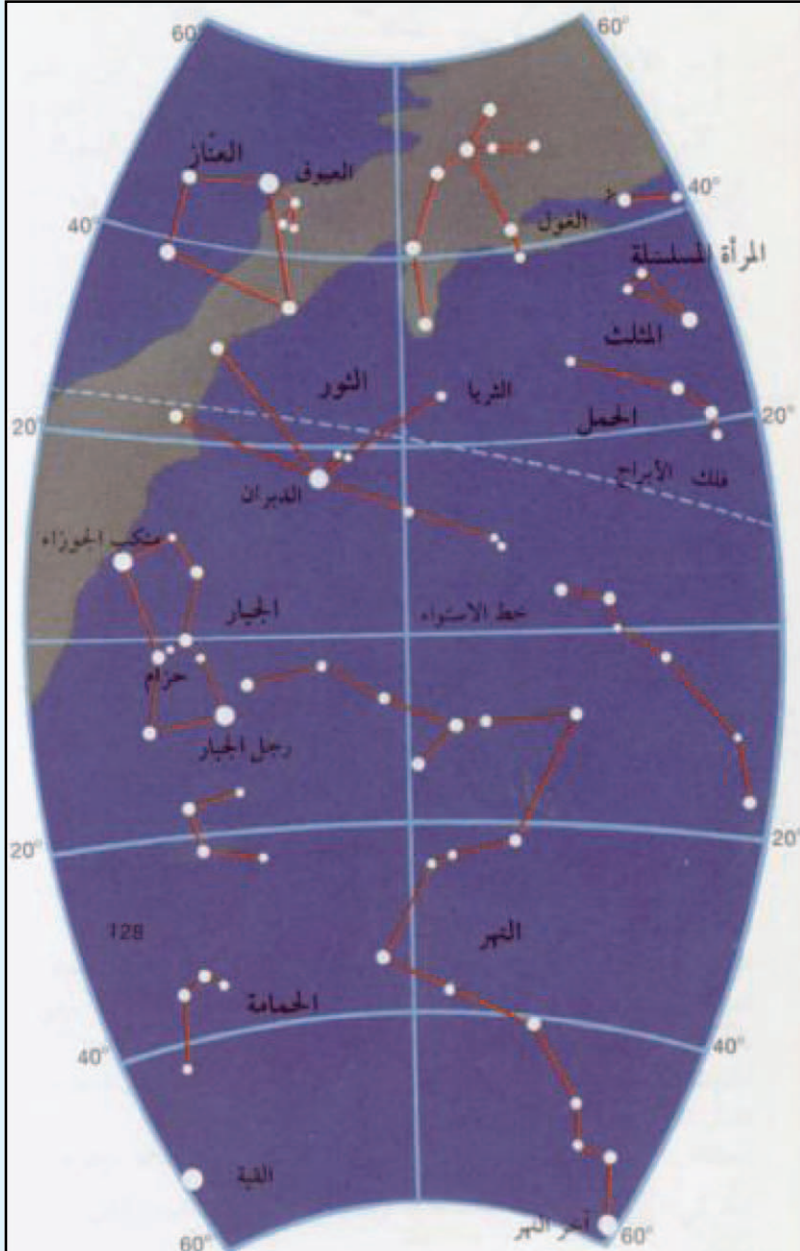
60°
60°
العنّاز
العيوق
40°
40°
الغول
المرأة المسلسلة
المثلث
الثور
الثريا
20°
20°
الحمل
فلك الأبراج
الدبران
منكب الجوزاء
الجبار
خط الاستواء
حزام
رجل الجبار
20°
20°
128
النهر
الحمامة
40°
40°
القبة
آخر النهر
60°
60°